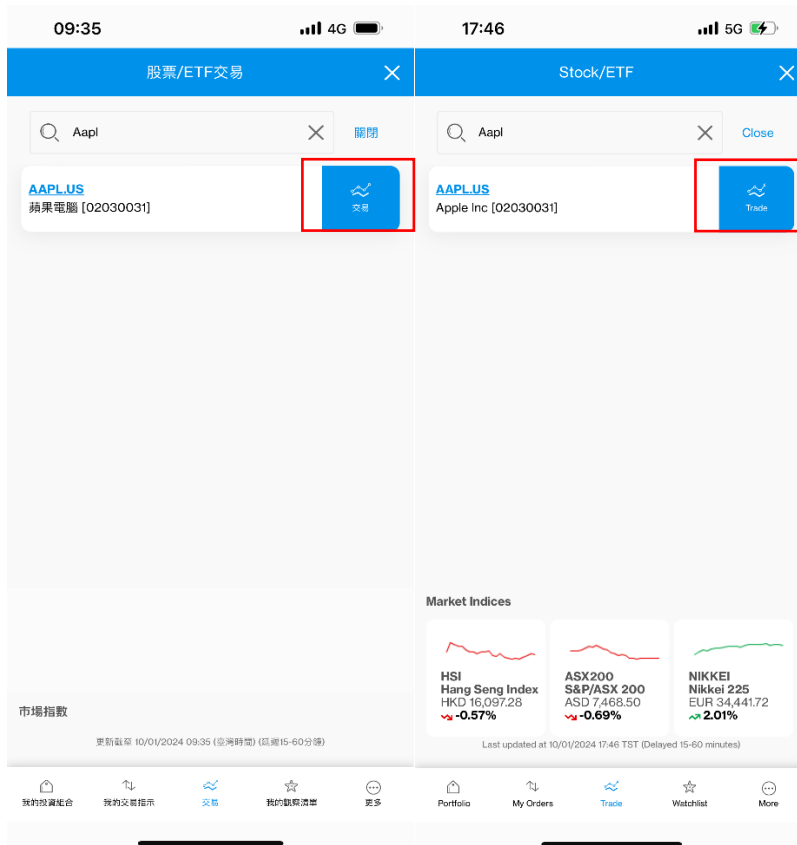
09:35 4G

股票/ETF交易

Aapl 關閉

AAPL.US
蘋果電腦 [02030031]

交易

市場指數

更新截至 10/01/2024 09:35 (臺灣時間) (延遲15-60分鐘)

我的投資組合 我的交易指示 交易 我的觀察清單 更多

17:46 5G

Stock/ETF

Aapl Close

AAPL.US
Apple Inc [02030031]

Trade

Market Indices

HSI
Hang Seng Index
HKD 16,097.28
-0.57%

ASX200
S&P/ASX 200
ASD 7,468.50
-0.69%

NIKKEI
Nikkei 225
EUR 34,441.72
2.01%

Last updated at 10/01/2024 17:46 TST (Delayed 15-60 minutes)

Portfolio My Orders Trade Watchlist More